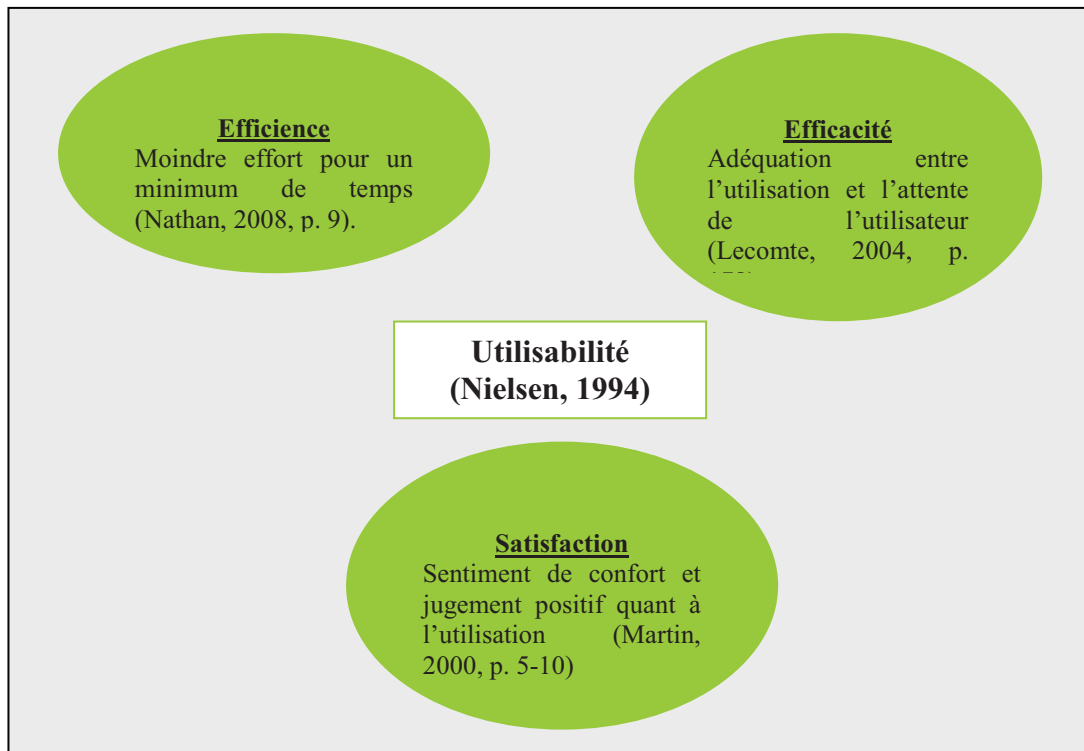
Efficience
Moindre effort pour un minimum de temps (Nathan, 2008, p. 9).

Efficacité
Adéquation entre l’utilisation et l’attente de l’utilisateur (Lecomte, 2004, p. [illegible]

Utilisabilité
(Nielsen, 1994)

Satisfaction
Sentiment de confort et jugement positif quant à l’utilisation (Martin, 2000, p. 5-10)